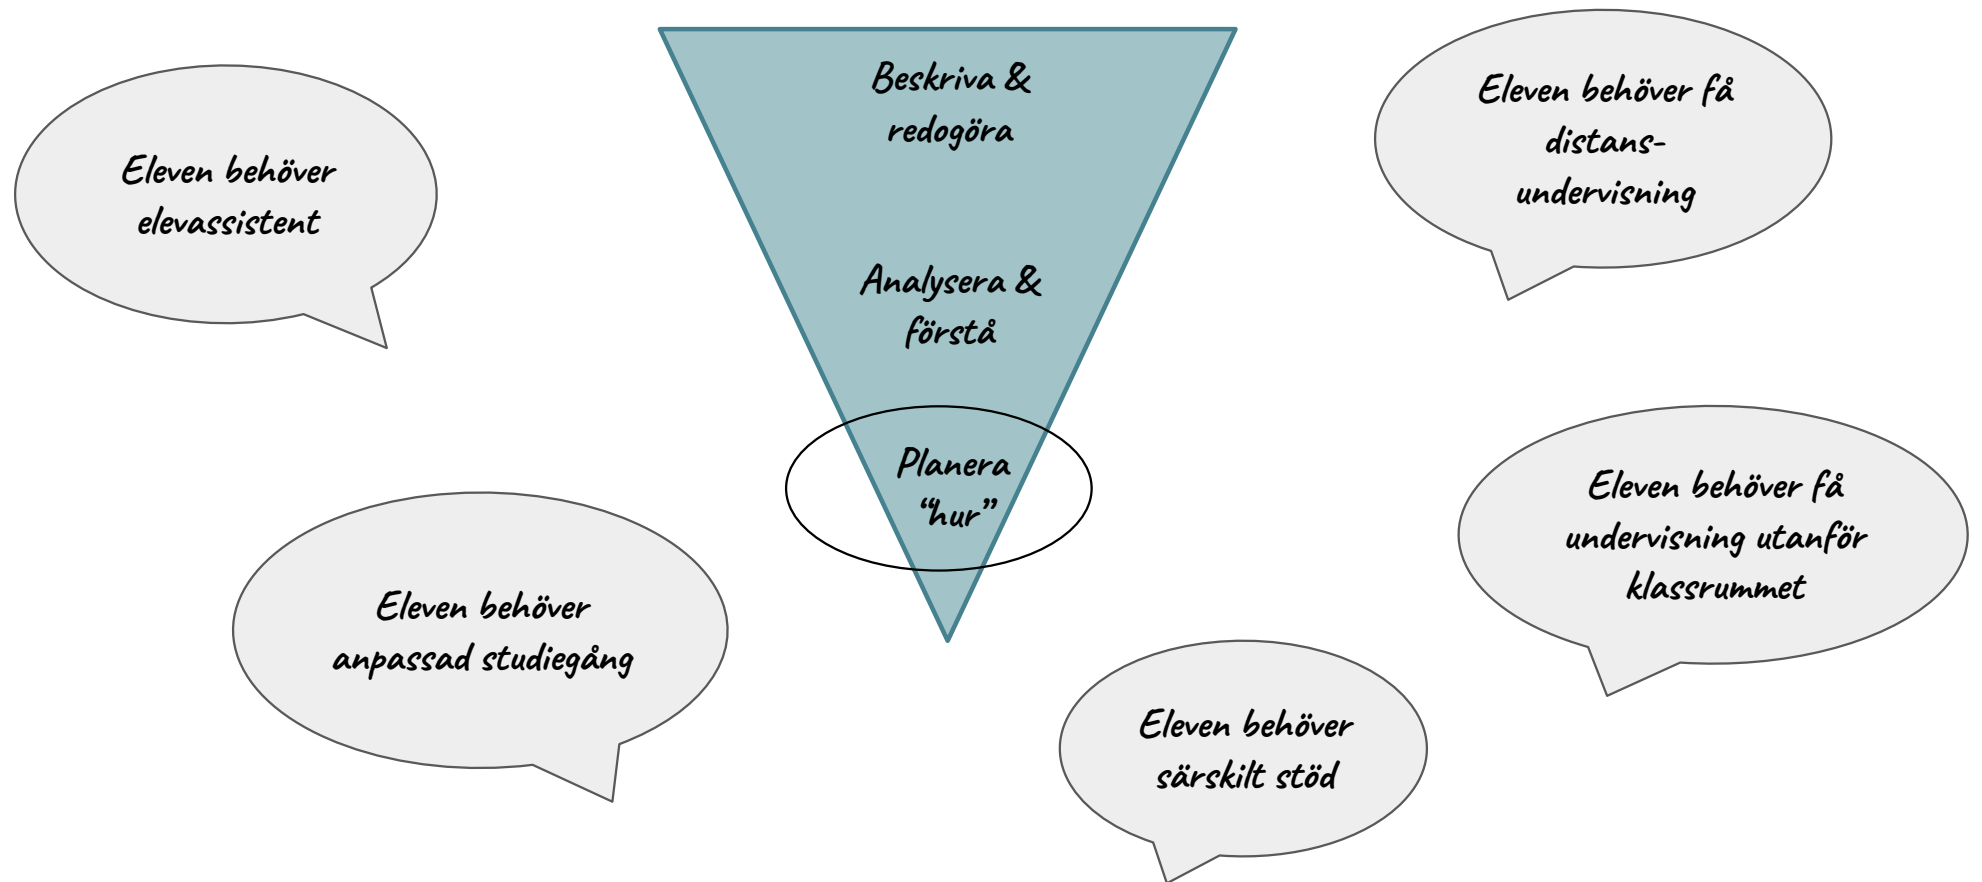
Beskriva & redogöra

Analysera & förstå

Planera "hur"

Eleven behöver elevassistent

Eleven behöver få distans-undervisning

Eleven behöver anpassad studiegång

Eleven behöver få undervisning utanför klassrummet

Eleven behöver särskilt stöd